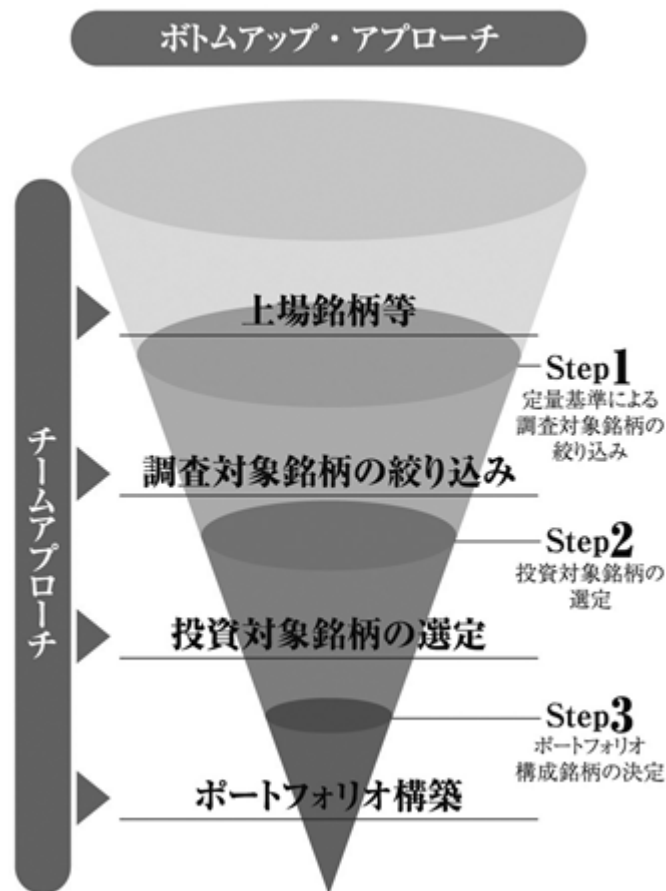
ボトムアップ・アプローチ

チームアプローチ

上場銘柄等

Step1
定量基準による調査対象銘柄の絞り込み

調査対象銘柄の絞り込み

Step2
投資対象銘柄の選定

投資対象銘柄の選定

Step3
ポートフォリオ構成銘柄の決定

ポートフォリオ構築